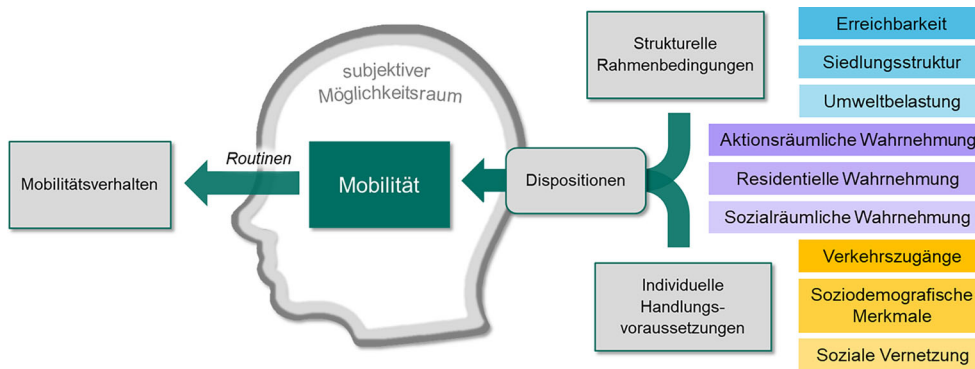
Mobilitätsverhalten

Routinen

subjektiver Möglichkeitsraum

Mobilität

Dispositionen

Strukturelle Rahmenbedingungen

Individuelle Handlungsvoraussetzungen

Erreichbarkeit

Siedlungsstruktur

Umweltbelastung

Aktionsräumliche Wahrnehmung

Residentielle Wahrnehmung

Sozialräumliche Wahrnehmung

Verkehrszugänge

Soziodemografische Merkmale

Soziale Vernetzung